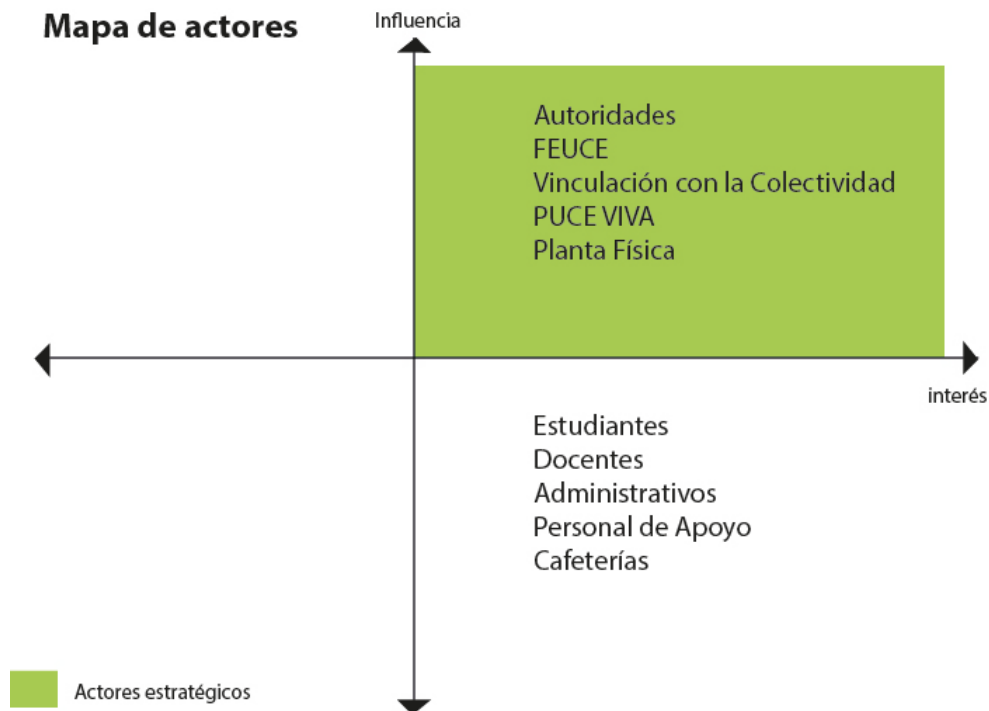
Mapa de actores

Influencia

Autoridades
FEUCE
Vinculación con la Colectividad
PUCE VIVA
Planta Física

interés

Estudiantes
Docentes
Administrativos
Personal de Apoyo
Cafeterías

Actores estratégicos